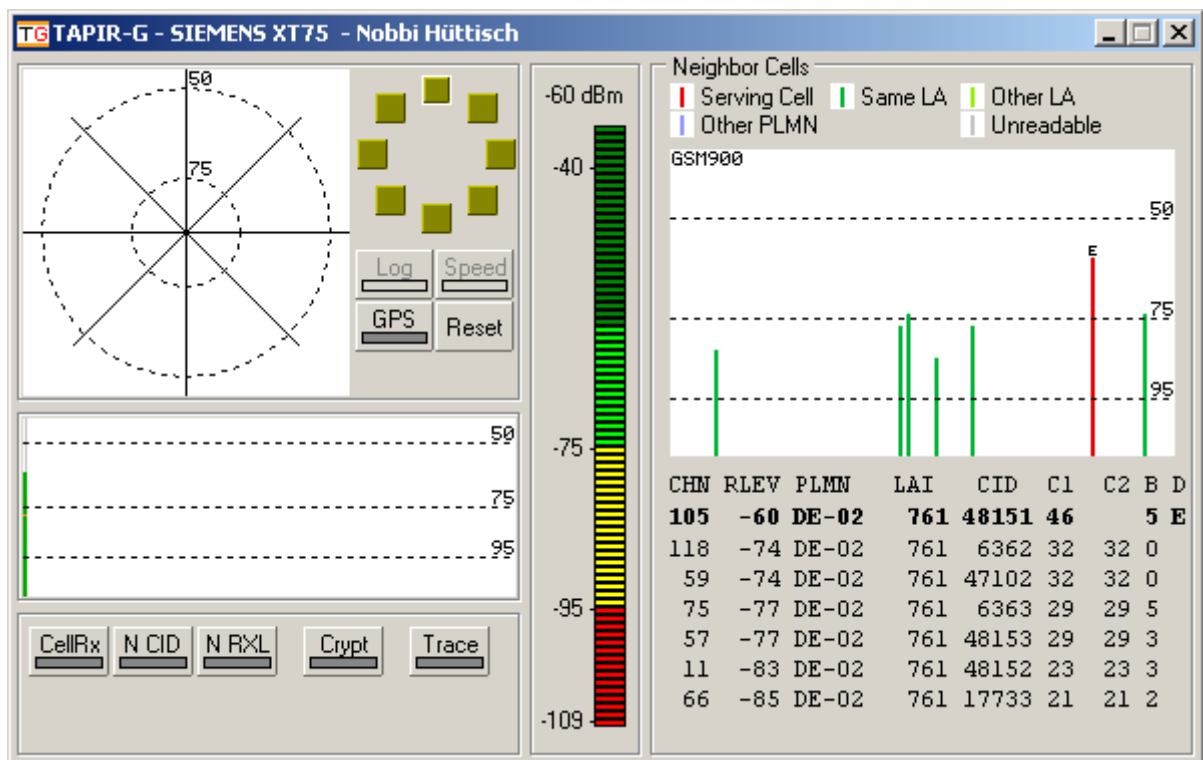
TG TAPIR-G - SIEMENS XT75 - Nobbi Hüttisch

50

75

Log Speed

GPS Reset

50

75

95

CellRx N CID N RXL Crypt Trace

-60 dBm

-40

-75

-95

-109

Neighbor Cells

Serving Cell Same LA Other LA

Other PLMN Unreadable

GSM900

50

E

75

95

| CHN | RLEV | PLMN | LAI | CID | C1 | C2 | B | D |
|---|---|---|---|---|---|---|---|---|
| **105** | **-60** | **DE-02** | **761** | **48151** | **46** | | **5** | **E** |
| 118 | -74 | DE-02 | 761 | 6362 | 32 | 32 | 0 | |
| 59 | -74 | DE-02 | 761 | 47102 | 32 | 32 | 0 | |
| 75 | -77 | DE-02 | 761 | 6363 | 29 | 29 | 5 | |
| 57 | -77 | DE-02 | 761 | 48153 | 29 | 29 | 3 | |
| 11 | -83 | DE-02 | 761 | 48152 | 23 | 23 | 3 | |
| 66 | -85 | DE-02 | 761 | 17733 | 21 | 21 | 2 | |